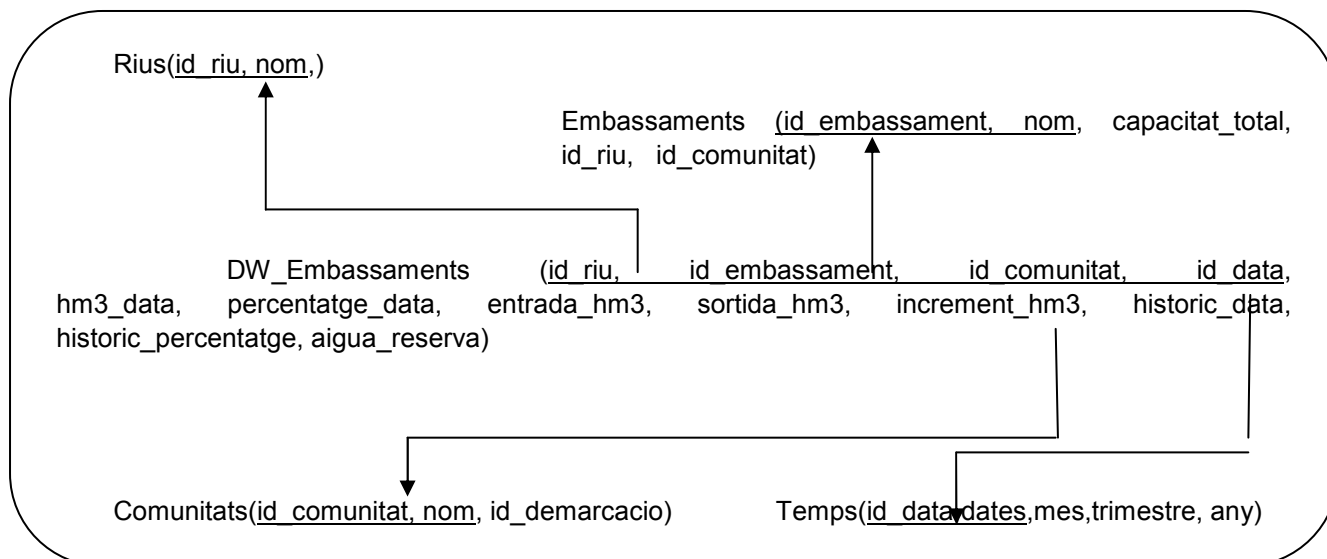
Rius(id_riu, nom,)

Embassaments (id_embassament, nom, capacitat_total, id_riu, id_comunitat)

DW_Embassaments (id_riu, id_embassament, id_comunitat, id_data, hm3_data, percentatge_data, entrada_hm3, sortida_hm3, increment_hm3, historic_data, historic_percentatge, aigua_reserva)

Comunitats(id_comunitat, nom, id_demarcacio)

Temps(id_data dates,mes,trimestre, any)